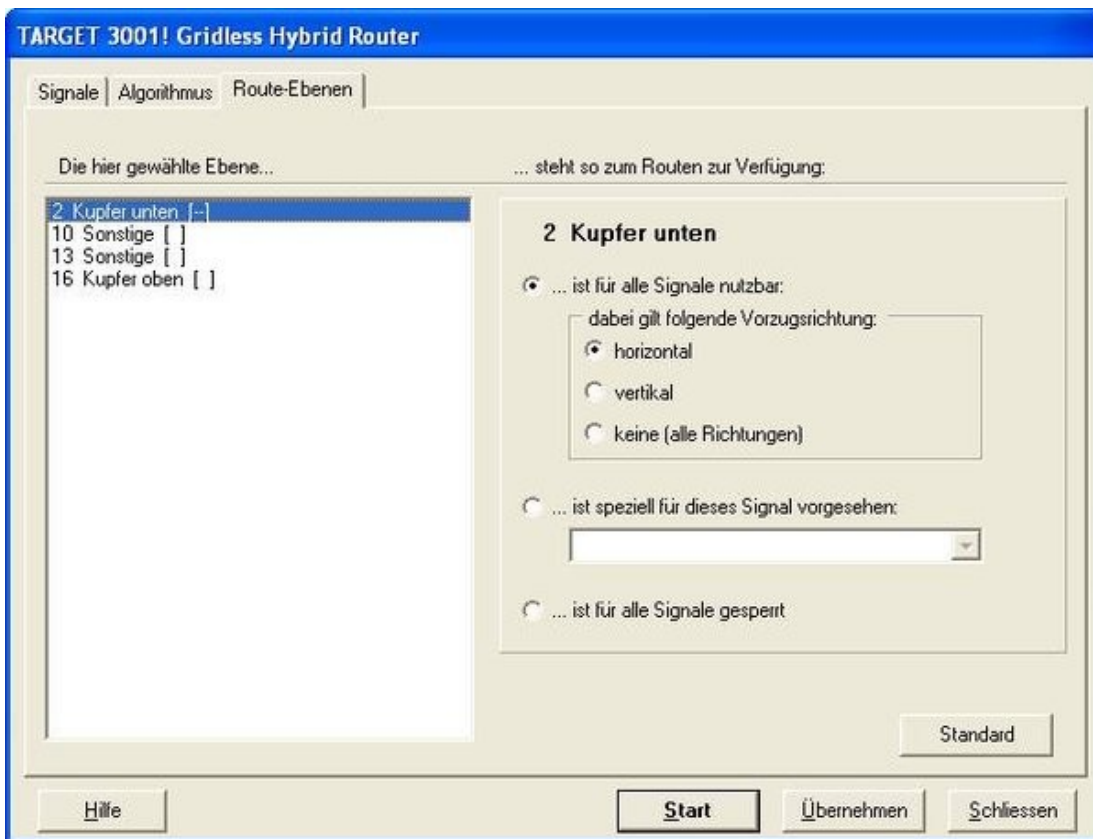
TARGET 3001! Gridless Hybrid Router

Signale | Algorithmus | Route-Ebenen

Die hier gewählte Ebene...

... steht so zum Routen zur Verfügung:

2 Kupfer unten [--]
10 Sonstige [ ]
13 Sonstige [ ]
16 Kupfer oben [ ]

2 Kupfer unten

... ist für alle Signale nutzbar:

dabei gilt folgende Vorzugsrichtung:

horizontal

vertikal

keine (alle Richtungen)

... ist speziell für dieses Signal vorgesehen:

... ist für alle Signale gesperrt

Standard

Hilfe

Start

Übernehmen

Schliessen